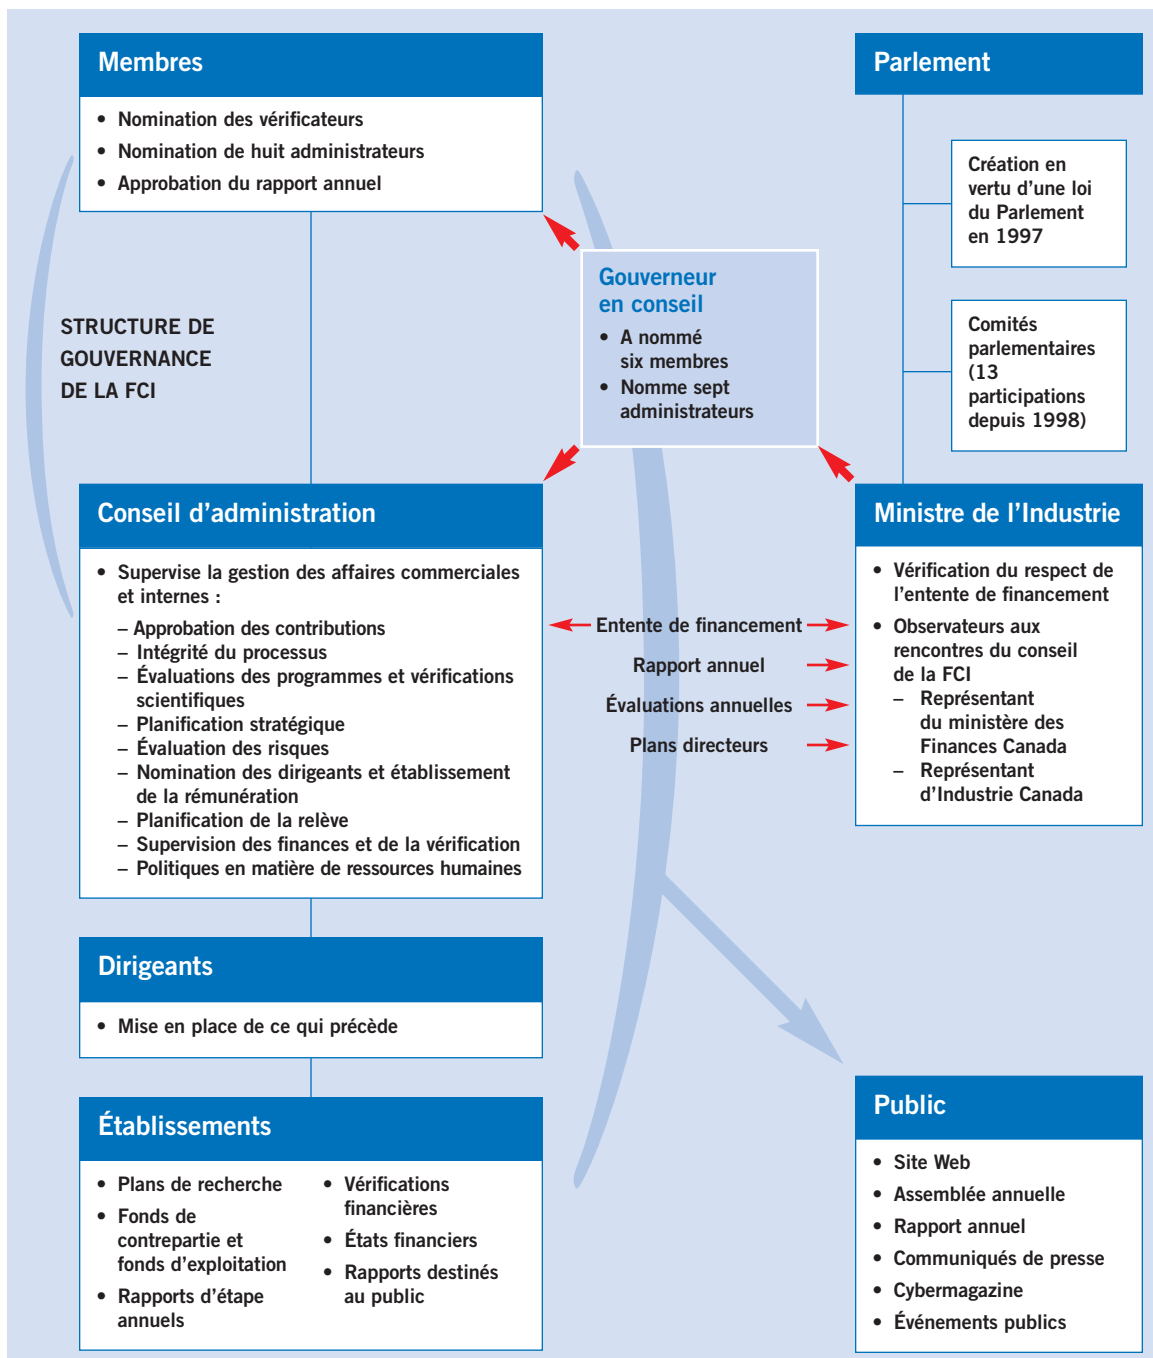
Membres

- Nomination des vérificateurs
- Nomination de huit administrateurs
- Approbation du rapport annuel

Parlement

Création en vertu d'une loi du Parlement en 1997

Comités parlementaires (13 participations depuis 1998)

STRUCTURE DE GOUVERNANCE DE LA FCI

Gouverneur en conseil

- A nommé six membres
- Nomme sept administrateurs

Conseil d'administration

- Supervise la gestion des affaires commerciales et internes :
  – Approbation des contributions
  – Intégrité du processus
  – Évaluations des programmes et vérifications scientifiques
  – Planification stratégique
  – Évaluation des risques
  – Nomination des dirigeants et établissement de la rémunération
  – Planification de la relève
  – Supervision des finances et de la vérification
  – Politiques en matière de ressources humaines

Entente de financement

Rapport annuel

Évaluations annuelles

Plans directeurs

Ministre de l'Industrie

- Vérification du respect de l'entente de financement
- Observateurs aux rencontres du conseil de la FCI
  – Représentant du ministère des Finances Canada
  – Représentant d'Industrie Canada

Dirigeants

- Mise en place de ce qui précède

Établissements

- Plans de recherche
- Fonds de contrepartie et fonds d'exploitation
- Rapports d'étape annuels
- Vérifications financières
- États financiers
- Rapports destinés au public

Public

- Site Web
- Assemblée annuelle
- Rapport annuel
- Communiqués de presse
- Cybermagazine
- Événements publics